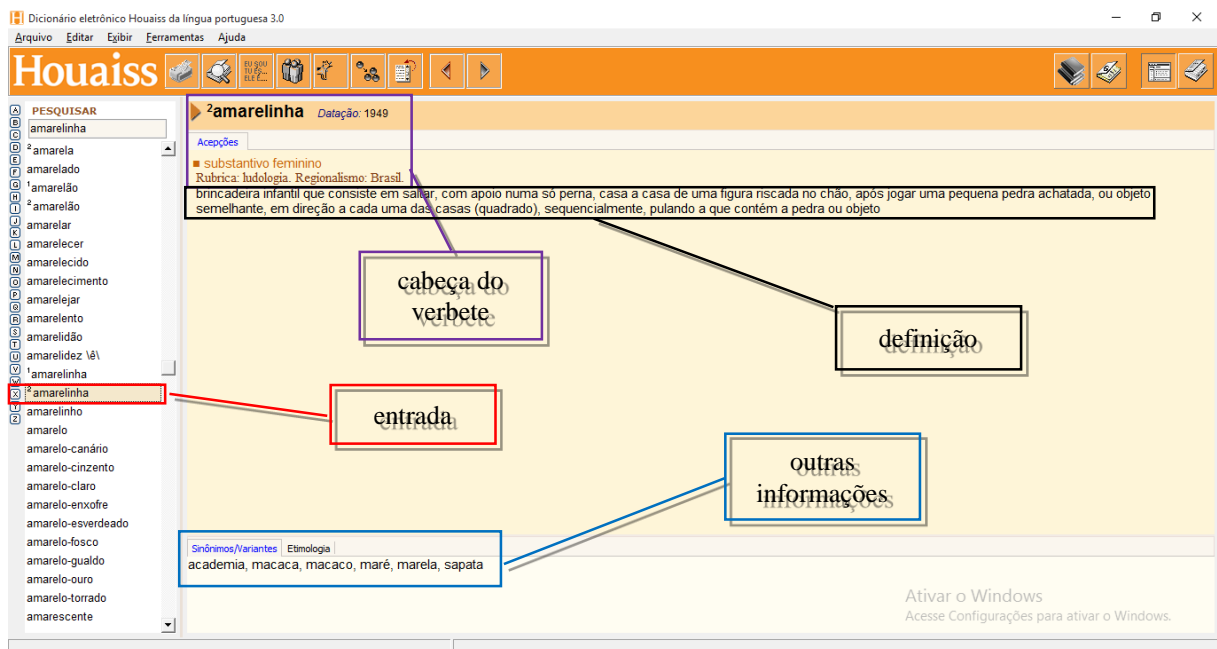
Dicionário eletrônico Houaiss da língua portuguesa 3.0

Arquivo Editar Exibir Ferramentas Ajuda

Houaiss

EU SOU TU ÉS ELE É...

A B C D E F G H I J K L M N O P Q R S T U V W X Y Z

PESQUISAR

amarelinha

²amarela
amarelado
¹amarelão
²amarelão
amarelar
amarelecer
amarelecido
amarelecimento
amarelejar
amarelento
amarelidão
amarelidez \ê\
¹amarelinha
²amarelinha
amarelinho
amarelo
amarelo-canário
amarelo-cinzento
amarelo-claro
amarelo-enxofre
amarelo-esverdeado
amarelo-fosco
amarelo-gualdo
amarelo-ouro
amarelo-torrado
amarescente

²amarelinha Datação: 1949

Acepções

■ substantivo feminino
Rubrica: ludologia. Regionalismo: Brasil.
brincadeira infantil que consiste em saltar, com apoio numa só perna, casa a casa de uma figura riscada no chão, após jogar uma pequena pedra achatada, ou objeto semelhante, em direção a cada uma das casas (quadrado), sequencialmente, pulando a que contém a pedra ou objeto

cabeça do verbete

definição

entrada

outras informações

Sinônimos/Variantes Etimologia

academia, macaca, macaco, maré, marela, sapata

Ativar o Windows
Acesse Configurações para ativar o Windows.